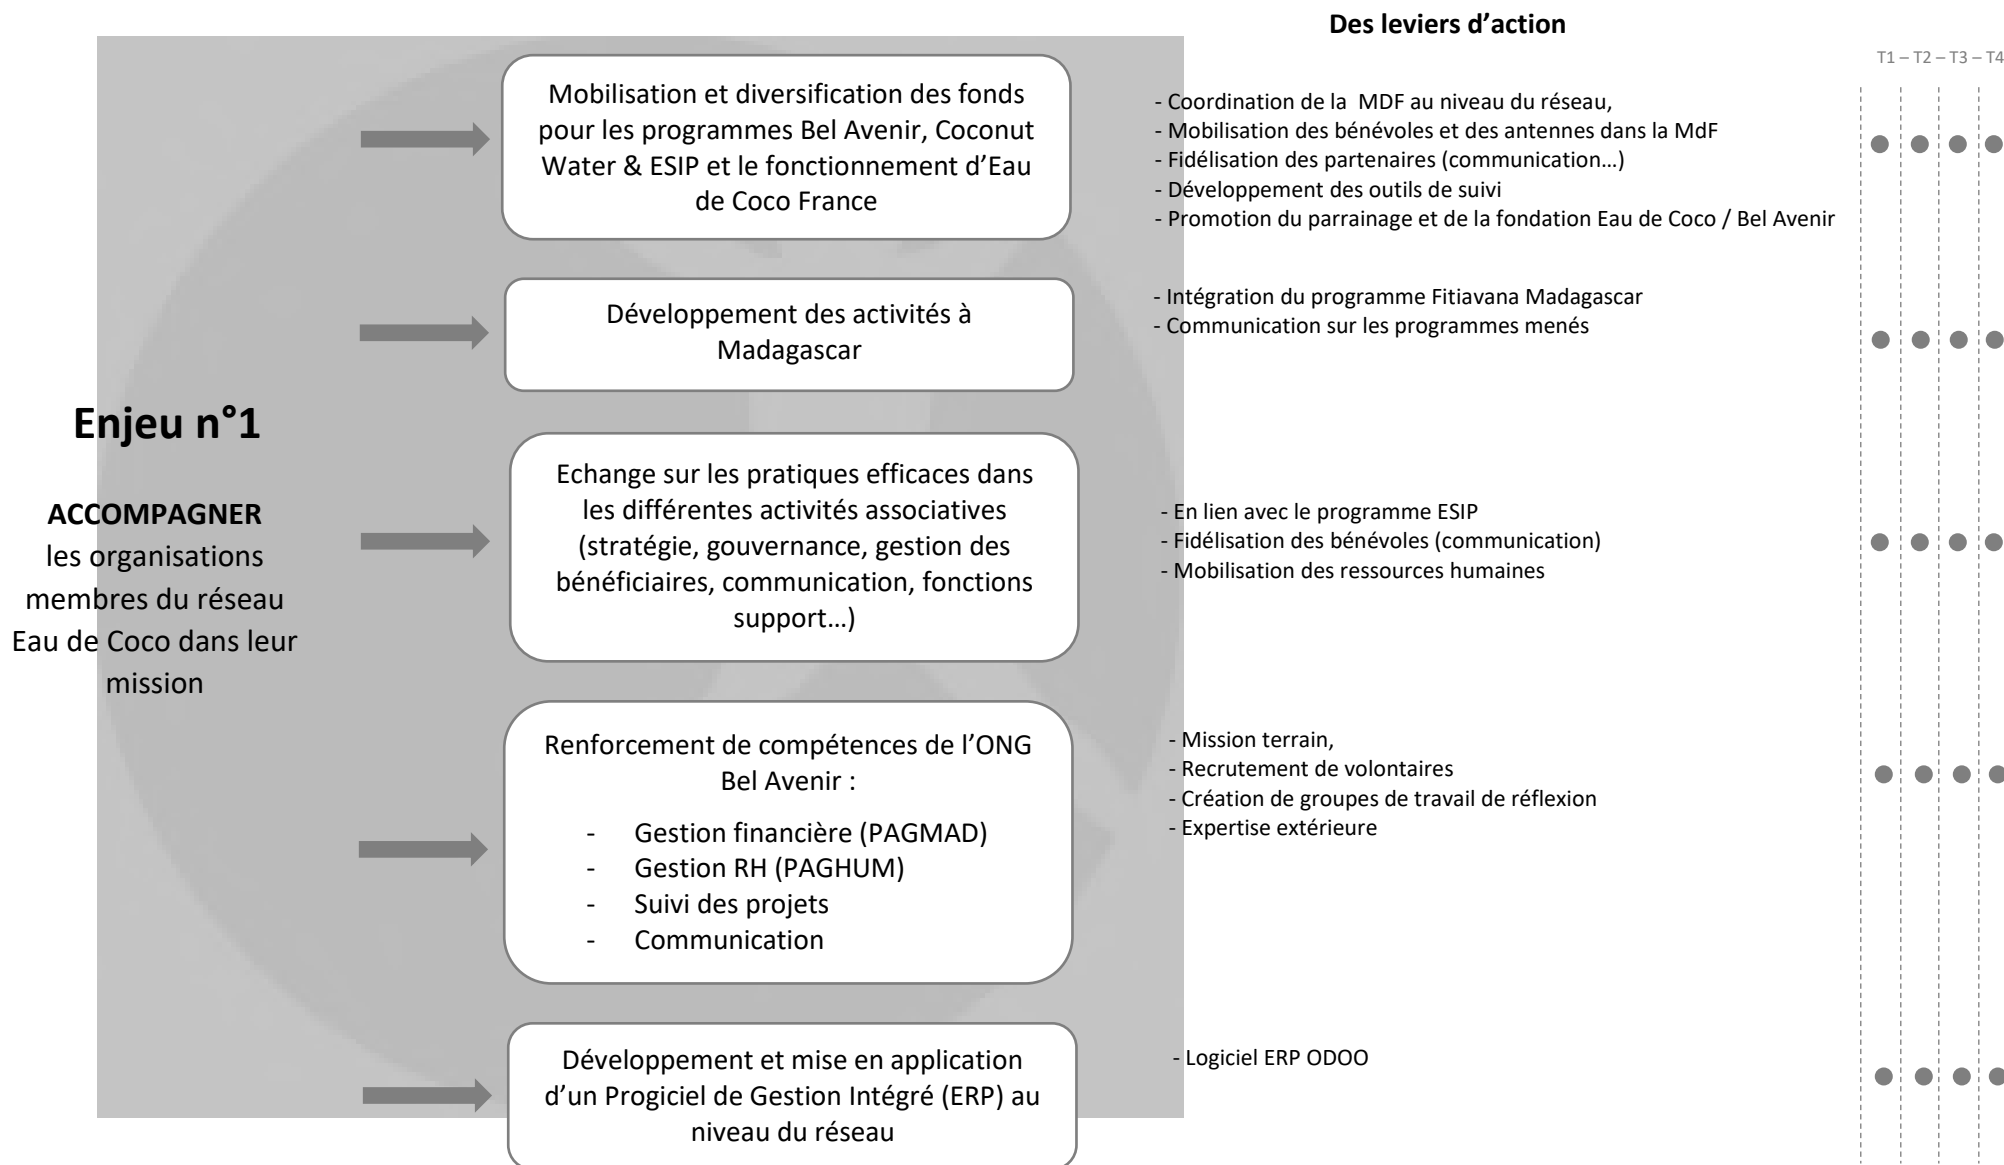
Des leviers d'action

T1 – T2 – T3 – T4

Enjeu n°1

ACCOMPAGNER les organisations membres du réseau Eau de Coco dans leur mission

Mobilisation et diversification des fonds pour les programmes Bel Avenir, Coconut Water & ESIP et le fonctionnement d'Eau de Coco France

- Coordination de la MDF au niveau du réseau,
- Mobilisation des bénévoles et des antennes dans la MdF
- Fidélisation des partenaires (communication…)
- Développement des outils de suivi
- Promotion du parrainage et de la fondation Eau de Coco / Bel Avenir

Développement des activités à Madagascar

- Intégration du programme Fitiavana Madagascar
- Communication sur les programmes menés

Echange sur les pratiques efficaces dans les différentes activités associatives (stratégie, gouvernance, gestion des bénéficiaires, communication, fonctions support…)

- En lien avec le programme ESIP
- Fidélisation des bénévoles (communication)
- Mobilisation des ressources humaines

Renforcement de compétences de l'ONG Bel Avenir :
- Gestion financière (PAGMAD)
- Gestion RH (PAGHUM)
- Suivi des projets
- Communication

- Mission terrain,
- Recrutement de volontaires
- Création de groupes de travail de réflexion
- Expertise extérieure

Développement et mise en application d'un Progiciel de Gestion Intégré (ERP) au niveau du réseau

- Logiciel ERP ODOO